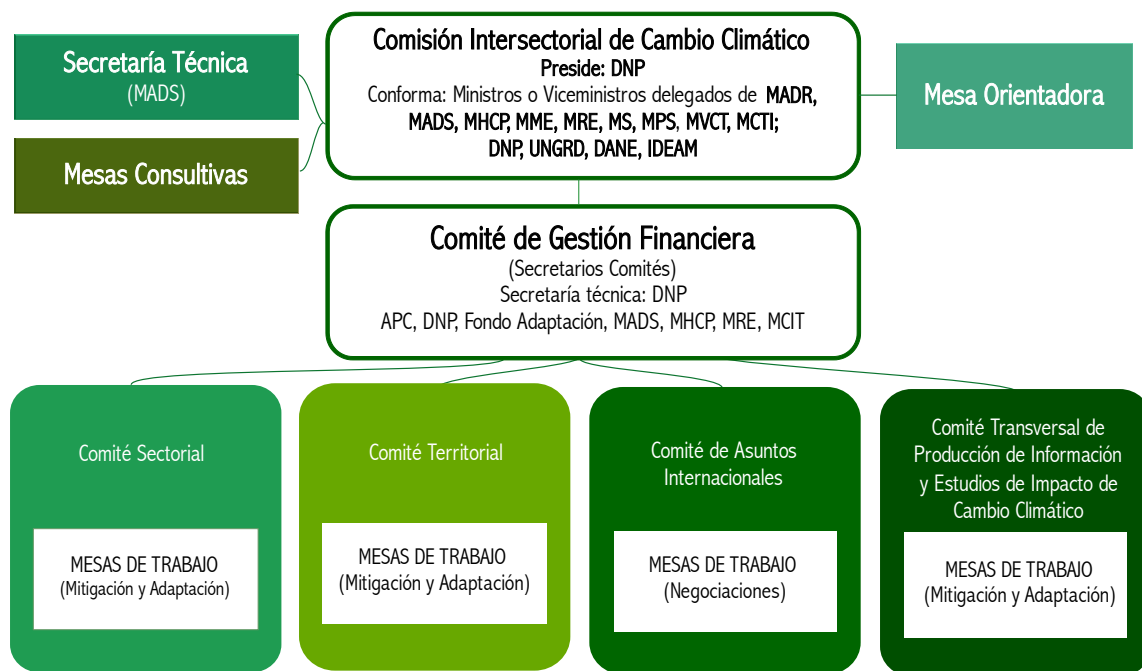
Secretaría Técnica
(MADS)

Mesas Consultivas

Comisión Intersectorial de Cambio Climático
Preside: DNP
Conforma: Ministros o Viceministros delegados de MADR, MADS, MHCP, MME, MRE, MS, MPS, MVCT, MCTI; DNP, UNGRD, DANE, IDEAM

Mesa Orientadora

Comité de Gestión Financiera
(Secretarios Comités)
Secretaría técnica: DNP
APC, DNP, Fondo Adaptación, MADS, MHCP, MRE, MCIT

Comité Sectorial

MESAS DE TRABAJO
(Mitigación y Adaptación)

Comité Territorial

MESAS DE TRABAJO
(Mitigación y Adaptación)

Comité de Asuntos Internacionales

MESAS DE TRABAJO
(Negociaciones)

Comité Transversal de Producción de Información y Estudios de Impacto de Cambio Climático

MESAS DE TRABAJO
(Mitigación y Adaptación)